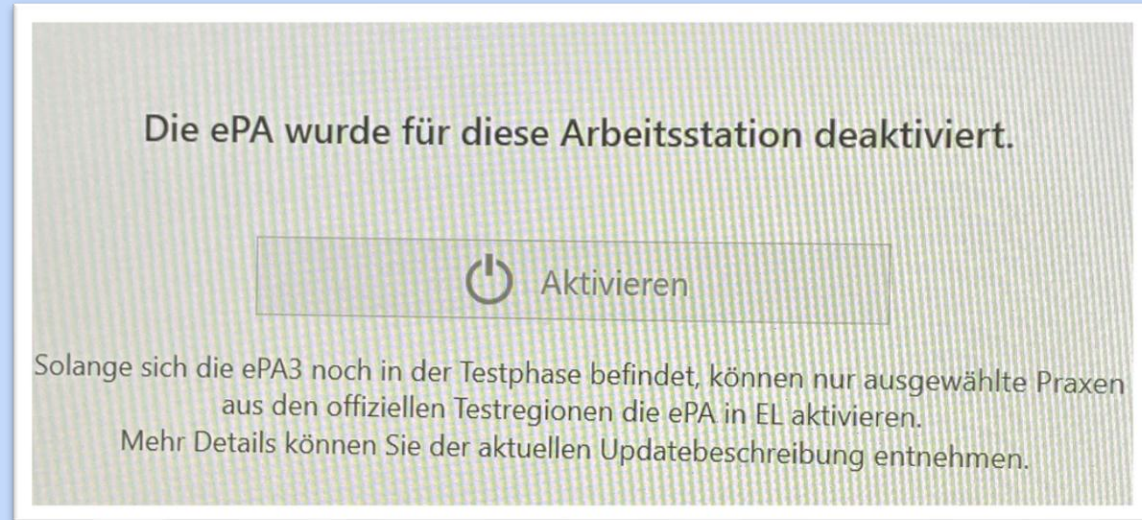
Die ePA wurde für diese Arbeitsstation deaktiviert.

Aktivieren

Solange sich die ePA3 noch in der Testphase befindet, können nur ausgewählte Praxen aus den offiziellen Testregionen die ePA in EL aktivieren.
Mehr Details können Sie der aktuellen Updatebeschreibung entnehmen.